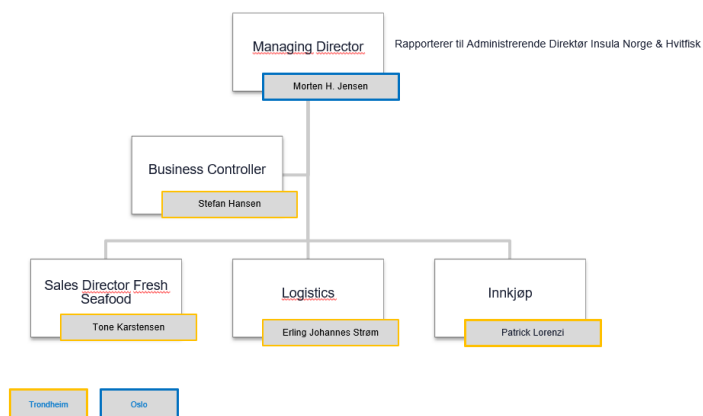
Managing Director

Morten H. Jensen

Rapporterer til Administrerende Direktør Insula Norge & Hvitfisk

Business Controller

Stefan Hansen

Sales Director Fresh Seafood

Tone Karstensen

Logistics

Erling Johannes Strøm

Innkjøp

Patrick Lorenzi

Trondheim

Oslo